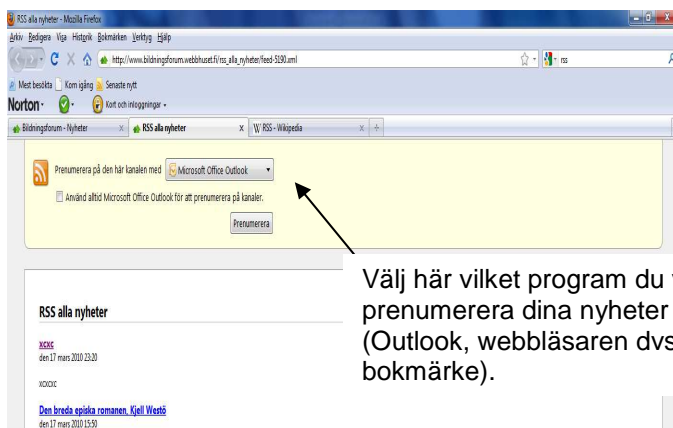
RSS alla nyheter - Mozilla Firefox

Arkiv Redigera Visa Historik Bokmärken Verktyg Hjälp

http://www.bildningsforum.webbhuset.fi/rss_alla_nyheter/feed-5190.xml

rss

Mest besökta Kom igång Senaste nytt

Norton Kort och inloggningar

Bildningsforum - Nyheter × RSS alla nyheter × RSS - Wikipedia ×

Prenumerera på den här kanalen med Microsoft Office Outlook

Använd alltid Microsoft Office Outlook för att prenumerera på kanaler.

Prenumerera

Välj här vilket program du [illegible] prenumerera dina nyheter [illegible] (Outlook, webbläsaren dvs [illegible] bokmärke).

RSS alla nyheter

xcxc
den 17 mars 2010 23:20

xcxcxc

Den breda episka romanen, Kjell Westö
den 17 mars 2010 15:50